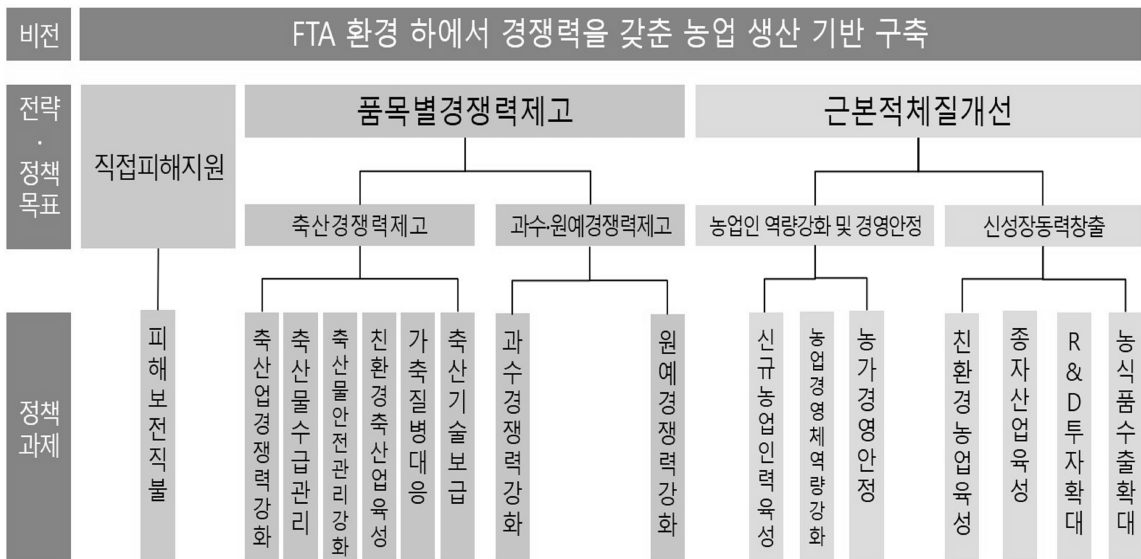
비전

FTA 환경 하에서 경쟁력을 갖춘 농업 생산 기반 구축

전략 · 정책 목표

직접피해지원

품목별경쟁력제고

근본적체질개선

축산경쟁력제고

과수·원예경쟁력제고

농업인 역량강화 및 경영안정

신성장동력창출

정책 과제

피해보전직불

축산업경쟁력강화

축산물수급관리

축산물안전관리강화

친환경축산업육성

가축질병대응

축산기술보급

과수경쟁력강화

원예경쟁력강화

신규농업인력육성

농업경영체역량강화

농가경영안정

친환경농업육성

종자산업육성

R&D투자확대

농식품수출확대